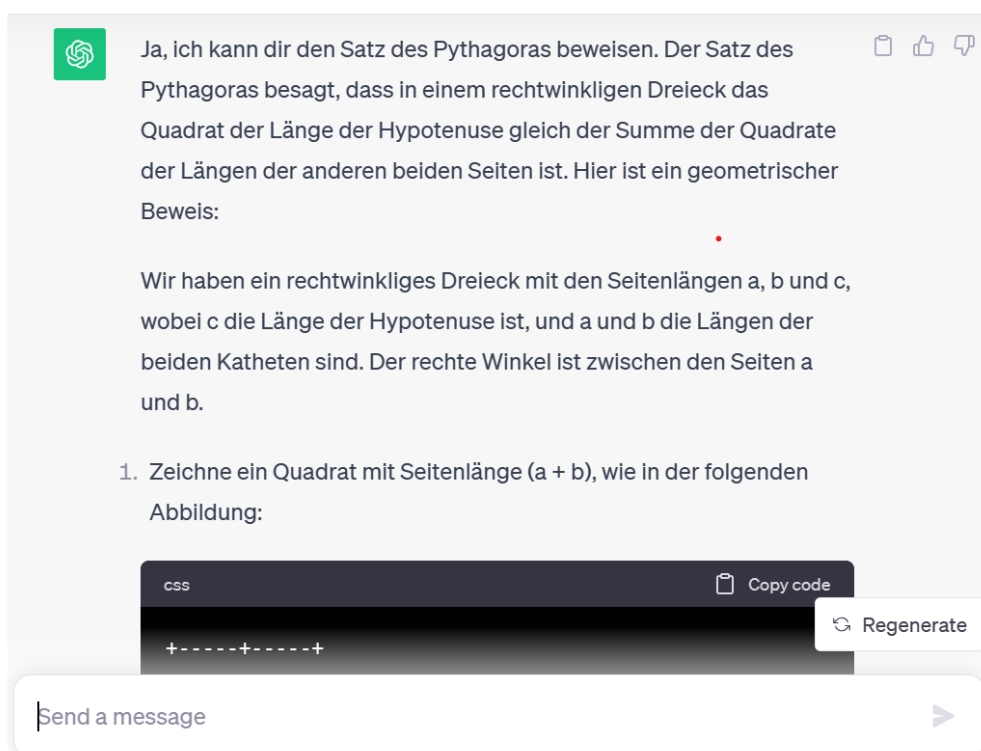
Ja, ich kann dir den Satz des Pythagoras beweisen. Der Satz des Pythagoras besagt, dass in einem rechtwinkligen Dreieck das Quadrat der Länge der Hypotenuse gleich der Summe der Quadrate der Längen der anderen beiden Seiten ist. Hier ist ein geometrischer Beweis:

Wir haben ein rechtwinkliges Dreieck mit den Seitenlängen a, b und c, wobei c die Länge der Hypotenuse ist, und a und b die Längen der beiden Katheten sind. Der rechte Winkel ist zwischen den Seiten a und b.

1. Zeichne ein Quadrat mit Seitenlänge (a + b), wie in der folgenden Abbildung:

css
Copy code

+-----+-----+

Regenerate

Send a message